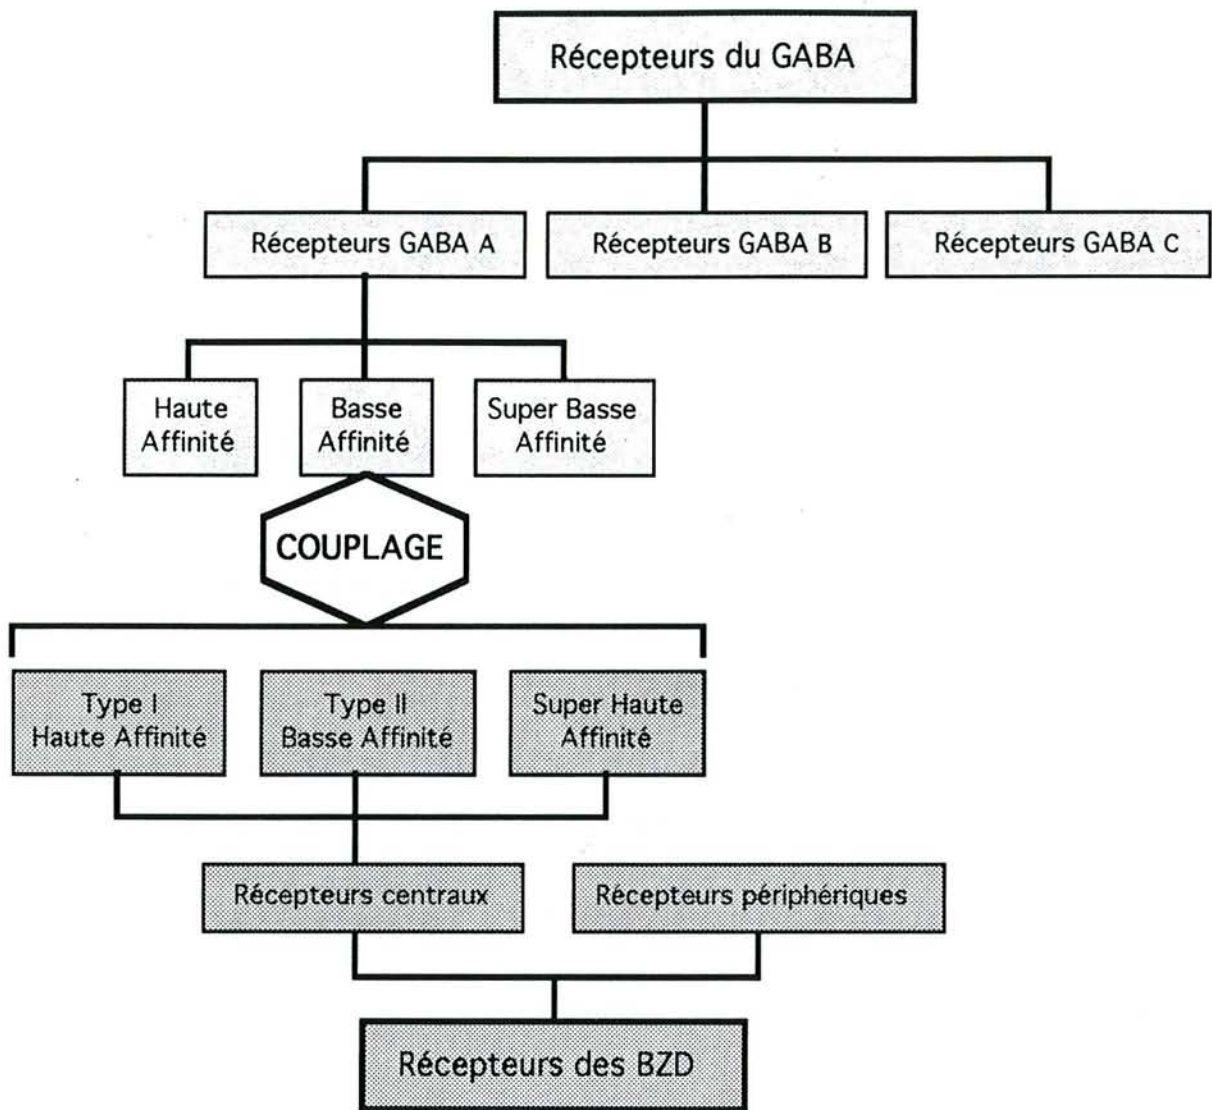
Récepteurs du GABA

Récepteurs GABA A

Récepteurs GABA B

Récepteurs GABA C

Haute Affinité

Basse Affinité

Super Basse Affinité

COUPLAGE

Type I Haute Affinité

Type II Basse Affinité

Super Haute Affinité

Récepteurs centraux

Récepteurs périphériques

Récepteurs des BZD